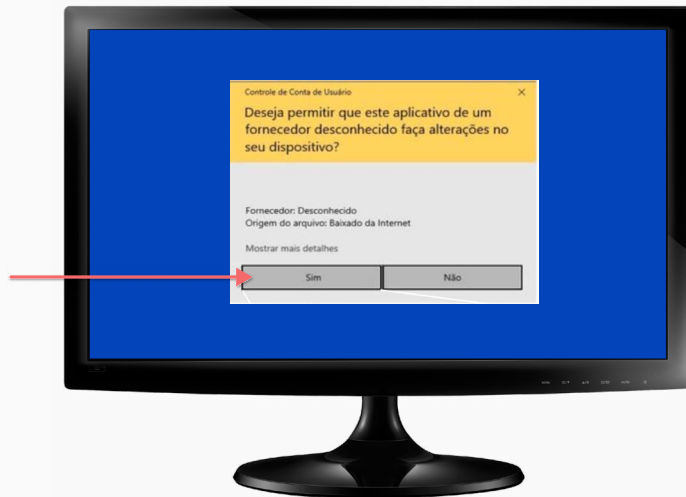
Controle de Conta de Usuário

×

Deseja permitir que este aplicativo de um fornecedor desconhecido faça alterações no seu dispositivo?

Fornecedor: Desconhecido
Origem do arquivo: Baixado da Internet

Mostrar mais detalhes

Sim

Não